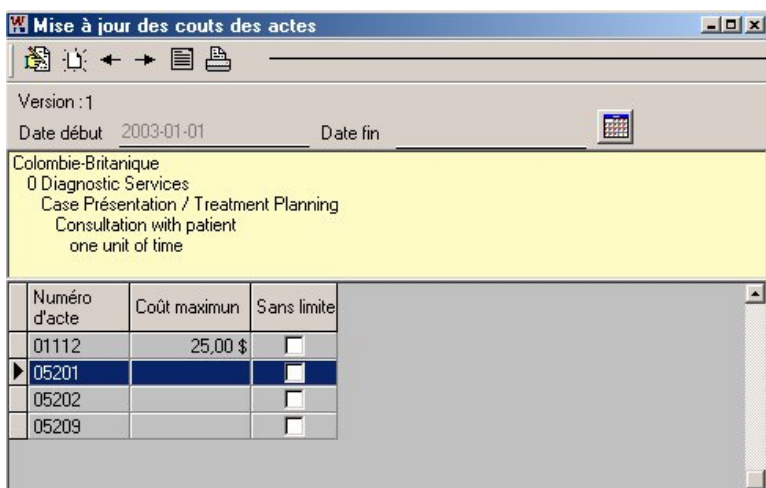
Mise à jour des couts des actes

Version : 1

Date début 2003-01-01 Date fin

Colombie-Britanique
0 Diagnostic Services
Case Présentation / Treatment Planning
Consultation with patient
one unit of time

| Numéro d'acte | Coût maximun | Sans limite |
|---|---|---|
| 01112 | 25,00 $ | |
| 05201 | | |
| 05202 | | |
| 05209 | | |